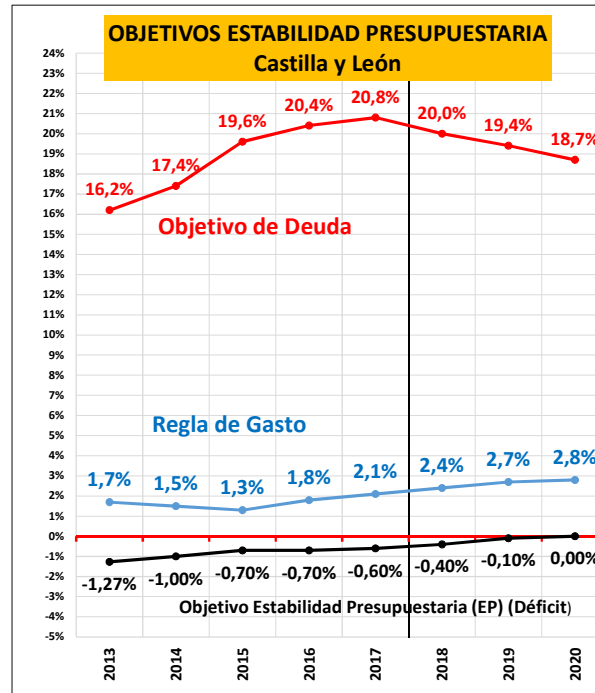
OBJETIVOS ESTABILIDAD PRESUPUESTARIA
Castilla y León

24%
23%
22%
21%
20%
19%
18%
17%
16%
15%
14%
13%
12%
11%
10%
9%
8%
7%
6%
5%
4%
3%
2%
1%
0%
-1%
-2%
-3%
-4%
-5%

16,2%
17,4%
19,6%
20,4%
20,8%
20,0%
19,4%
18,7%

Objetivo de Deuda

Regla de Gasto

1,7%
1,5%
1,3%
1,8%
2,1%
2,4%
2,7%
2,8%

-1,27%
-1,00%
-0,70%
-0,70%
-0,60%
-0,40%
-0,10%
0,00%

Objetivo Estabilidad Presupuestaria (EP) (Déficit)

2013
2014
2015
2016
2017
2018
2019
2020